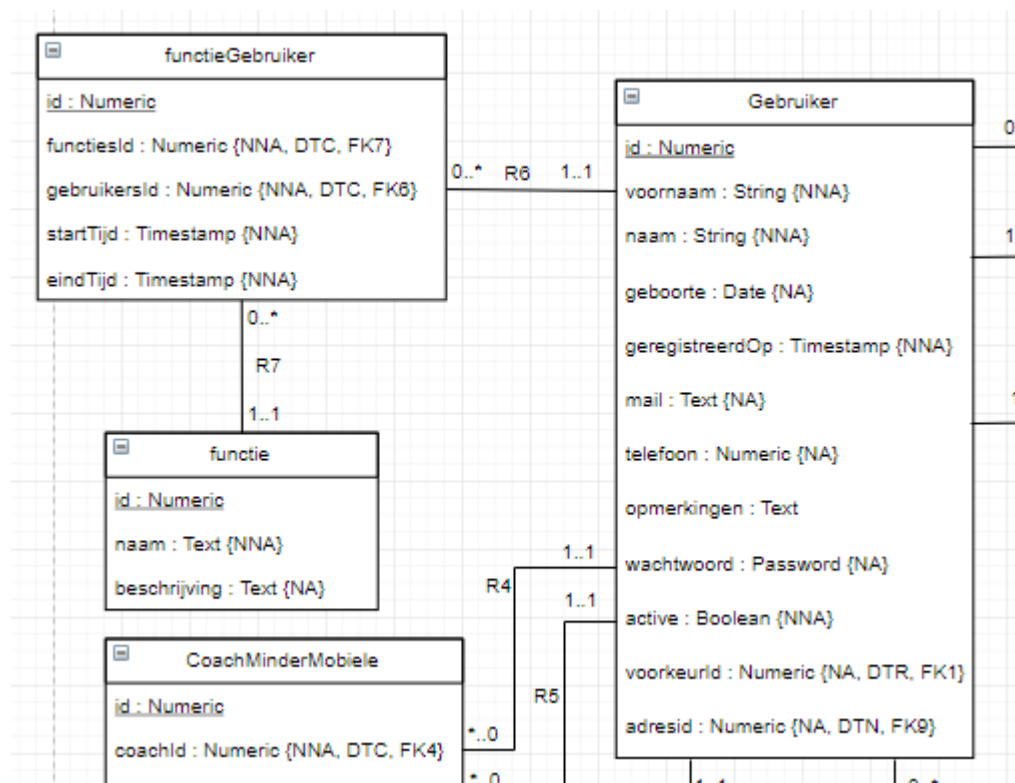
functieGebruiker

id : Numeric

functiesId : Numeric {NNA, DTC, FK7}

gebruikersId : Numeric {NNA, DTC, FK6}

startTijd : Timestamp {NNA}

eindTijd : Timestamp {NNA}

0..* R6 1..1

Gebruiker

id : Numeric

voornaam : String {NNA}

naam : String {NNA}

geboorte : Date {NA}

geregistreerdOp : Timestamp {NNA}

mail : Text {NA}

telefoon : Numeric {NA}

opmerkingen : Text

wachtwoord : Password {NA}

active : Boolean {NNA}

voorkeurId : Numeric {NA, DTR, FK1}

adresid : Numeric {NA, DTN, FK9}

0

1

1

0..*

R7

1..1

functie

id : Numeric

naam : Text {NNA}

beschrijving : Text {NA}

1..1

R4

1..1

R5

CoachMinderMobiele

id : Numeric

coachId : Numeric {NNA, DTC, FK4}

*..0

*..0

1..1

0..*